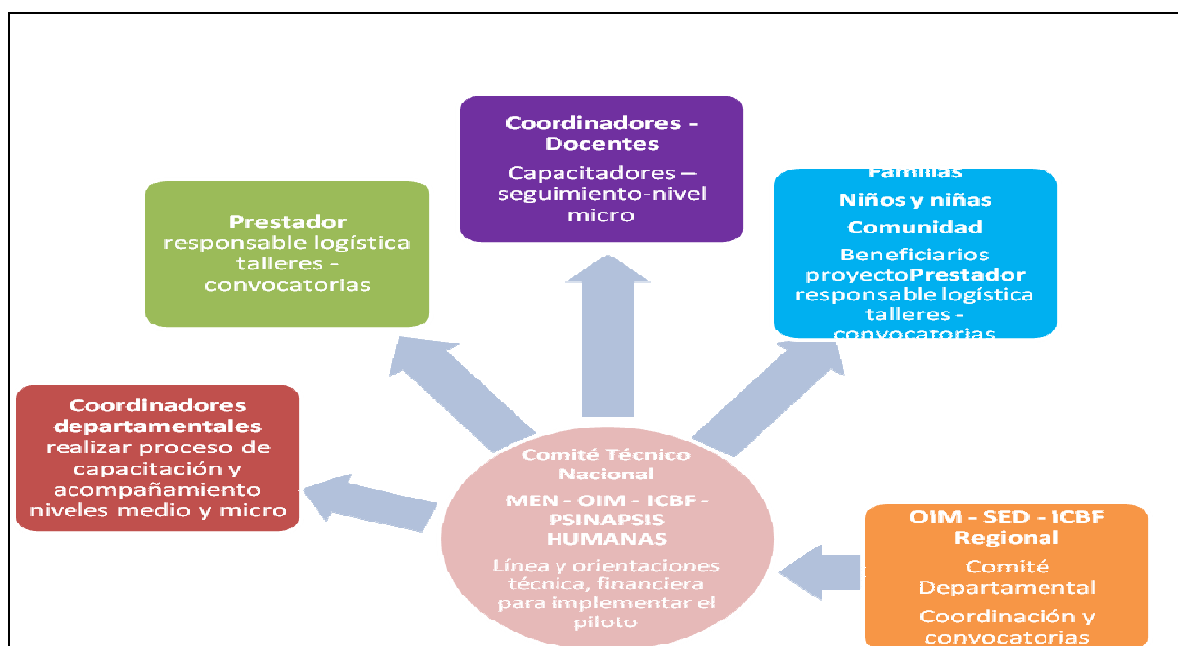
Coordinadores - Docentes

Capacitadores – seguimiento-nivel micro

Prestador responsable logística talleres - convocatorias

Familias

Niños y niñas

Comunidad

Beneficiarios proyectoPrestador responsable logística talleres - convocatorias

Coordinadores departamentales realizar proceso de capacitación y acompañamiento niveles medio y micro

Comité Técnico Nacional

MEN - OIM - ICBF - PSINAPSIS HUMANAS

Línea y orientaciones técnica, financiera para implementar el piloto

OIM - SED - ICBF Regional

Comité Departamental

Coordinación y convocatorias